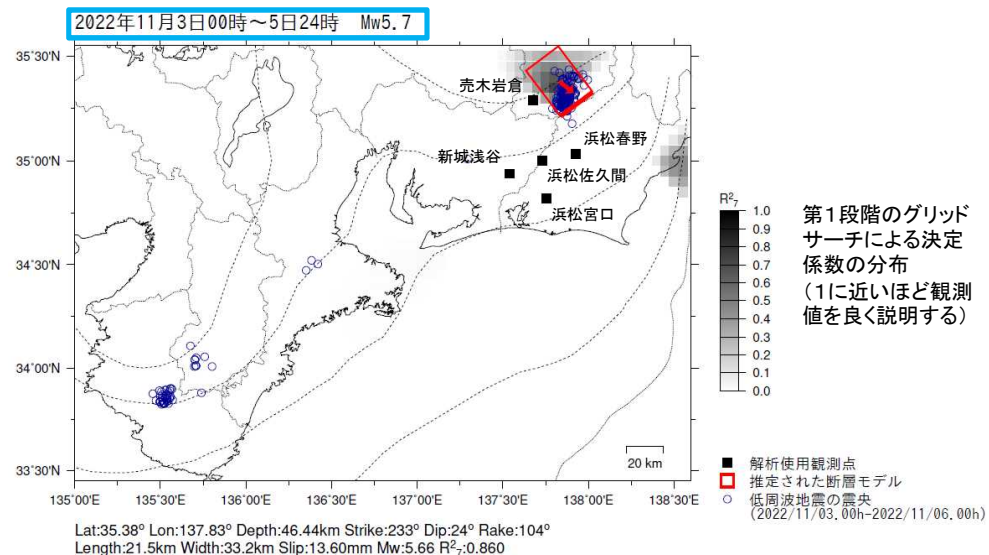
2022年11月3日00時～5日24時　Mw5.7

35°30'N
35°00'N
34°30'N
34°00'N
33°30'N

売木岩倉
浜松春野
新城浅谷
浜松佐久間
浜松宮口

$R^2_7$
1.0
0.9
0.8
0.7
0.6
0.5
0.4
0.3
0.2
0.1
0.0

第１段階のグリッドサーチによる決定係数の分布
（1に近いほど観測値を良く説明する）

20 km

135°00'E　135°30'E　136°00'E　136°30'E　137°00'E　137°30'E　138°00'E　138°30'E

解析使用観測点
推定された断層モデル
低周波地震の震央
(2022/11/03.00h-2022/11/06.00h)

Lat:35.38° Lon:137.83° Depth:46.44km Strike:233° Dip:24° Rake:104°
Length:21.5km Width:33.2km Slip:13.60mm Mw:5.66 $R^2_7$:0.860